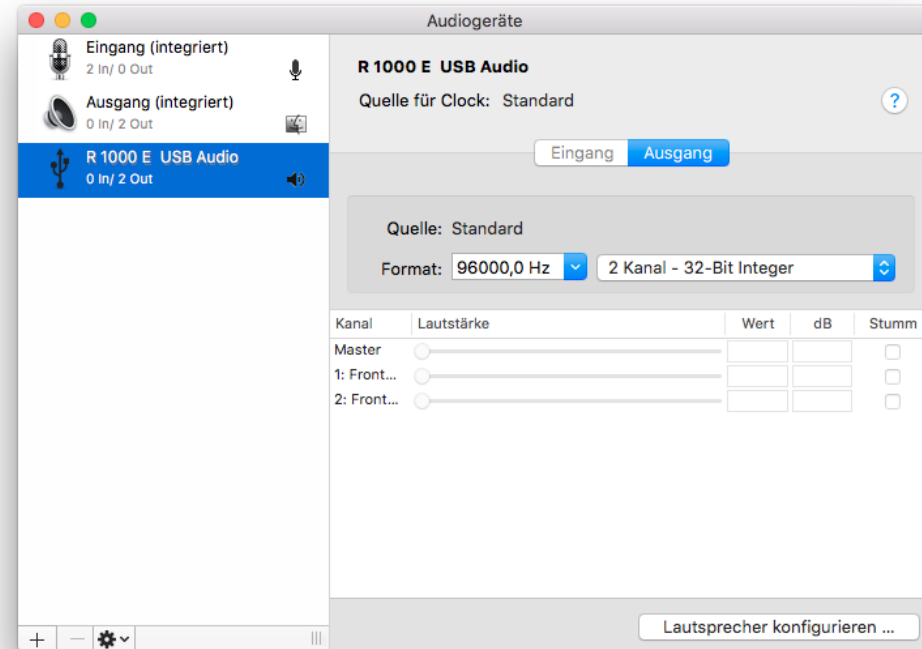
Audiogeräte

Eingang (integriert)
2 In/ 0 Out

Ausgang (integriert)
0 In/ 2 Out

R 1000 E USB Audio
0 In/ 2 Out

+ —

R 1000 E USB Audio
Quelle für Clock: Standard

?

Eingang Ausgang

Quelle: Standard
Format: 96000,0 Hz 2 Kanal - 32-Bit Integer

| Kanal | Lautstärke | Wert | dB | Stumm |
|---|---|---|---|---|
| Master | | | | |
| 1: Front... | | | | |
| 2: Front... | | | | |

Lautsprecher konfigurieren ...